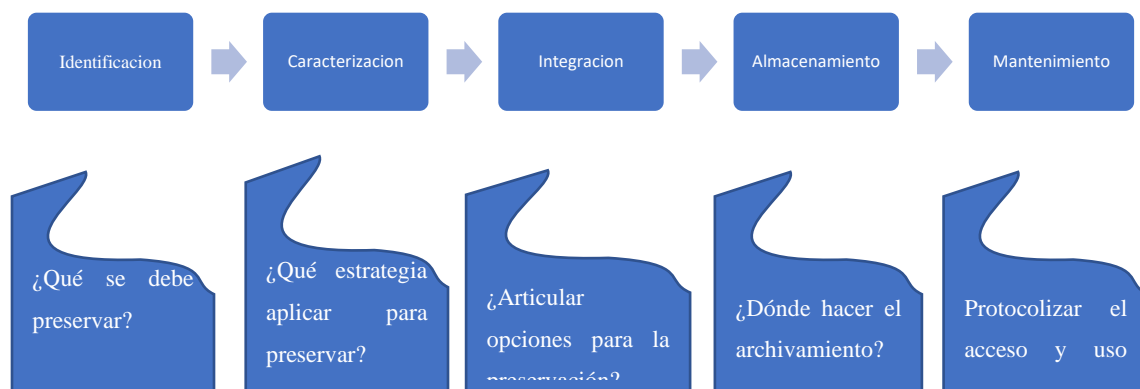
Identificacion

Caracterizacion

Integracion

Almacenamiento

Mantenimiento

¿Qué se debe preservar?

¿Qué estrategia aplicar para preservar?

¿Articular opciones para la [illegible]

¿Dónde hacer el archivamiento?

Protocolizar el acceso y uso